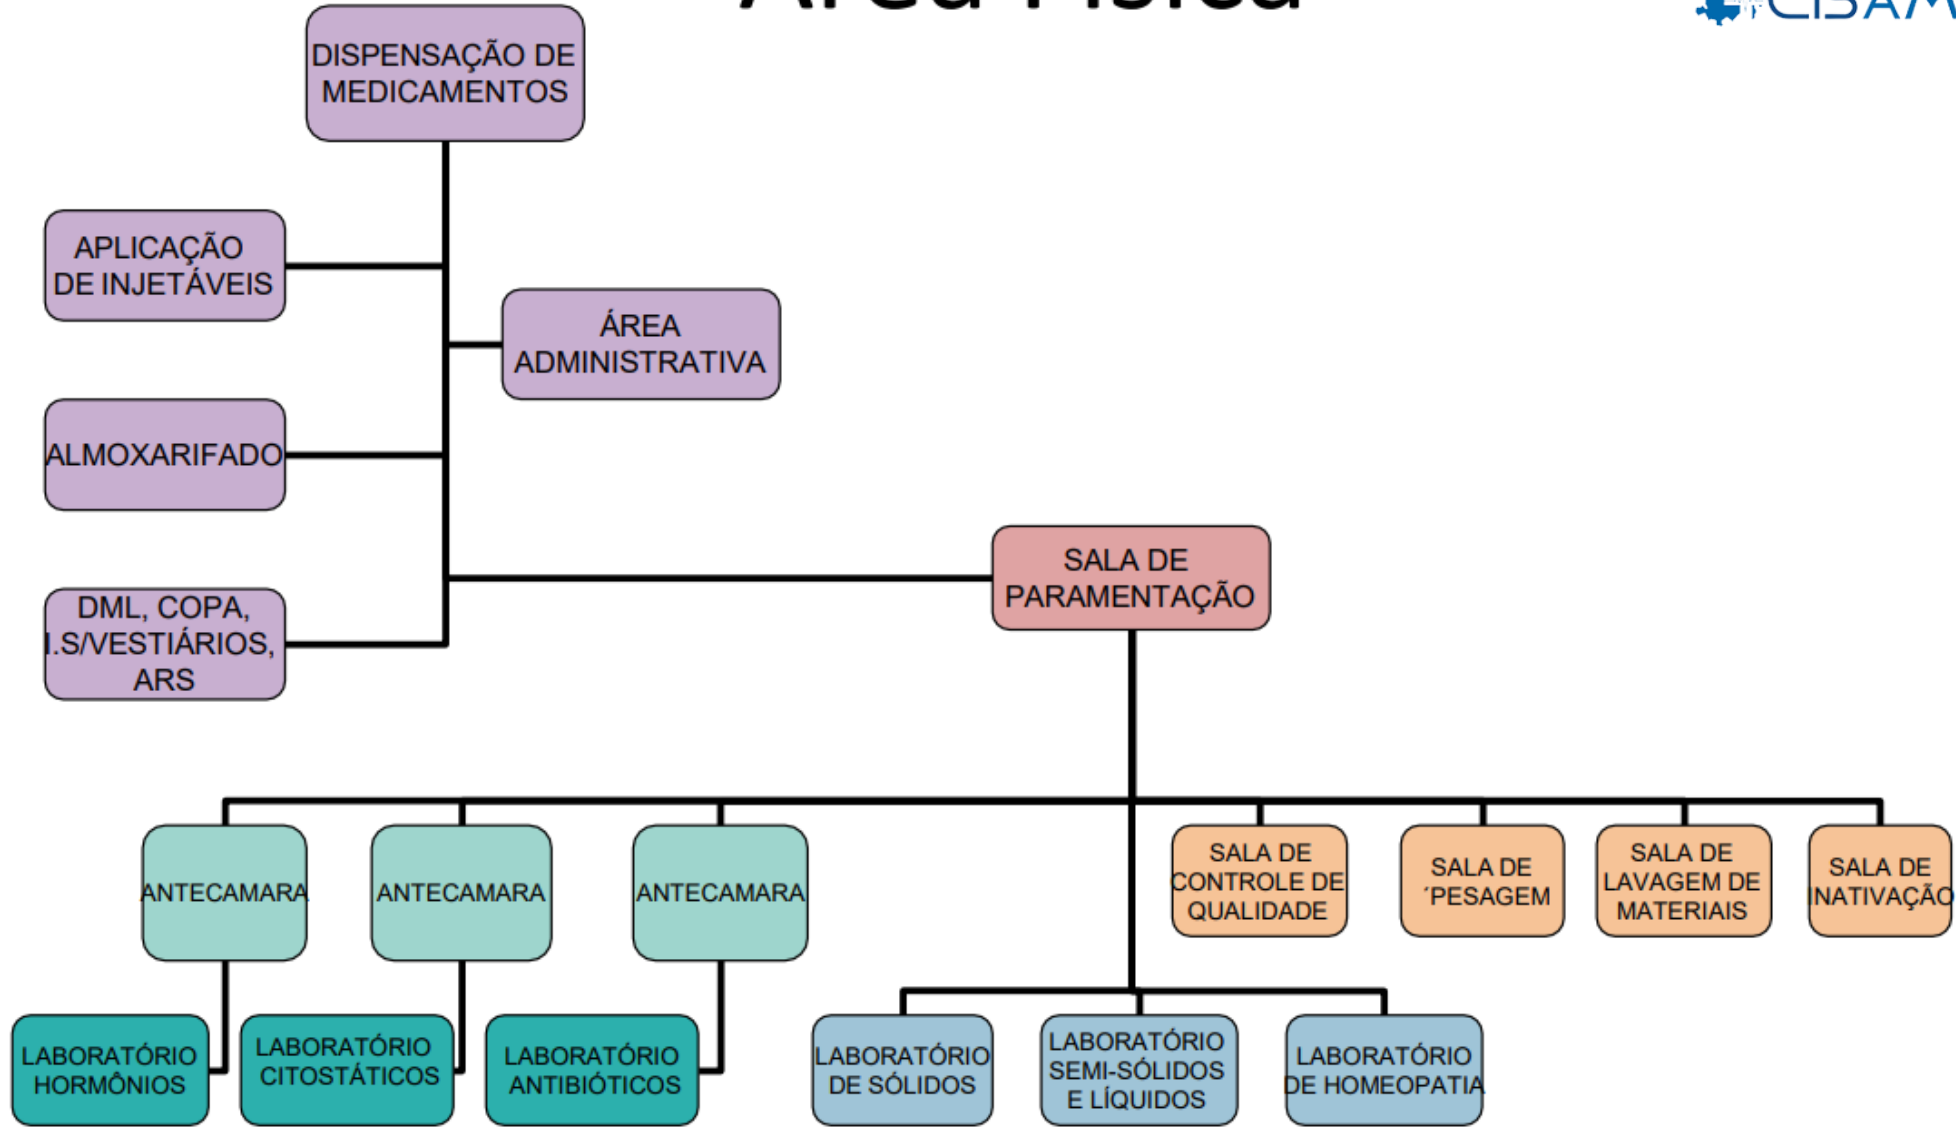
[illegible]

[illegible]

DISPENSAÇÃO DE MEDICAMENTOS

APLICAÇÃO DE INJETÁVEIS

ÁREA ADMINISTRATIVA

ALMOXARIFADO

DML, COPA, I.S/VESTIÁRIOS, ARS

SALA DE PARAMENTAÇÃO

ANTECAMARA

ANTECAMARA

ANTECAMARA

SALA DE CONTROLE DE QUALIDADE

SALA DE ´PESAGEM

SALA DE LAVAGEM DE MATERIAIS

SALA DE INATIVAÇÃO

LABORATÓRIO HORMÔNIOS

LABORATÓRIO CITOSTÁTICOS

LABORATÓRIO ANTIBIÓTICOS

LABORATÓRIO DE SÓLIDOS

LABORATÓRIO SEMI-SÓLIDOS E LÍQUIDOS

LABORATÓRIO DE HOMEOPATIA